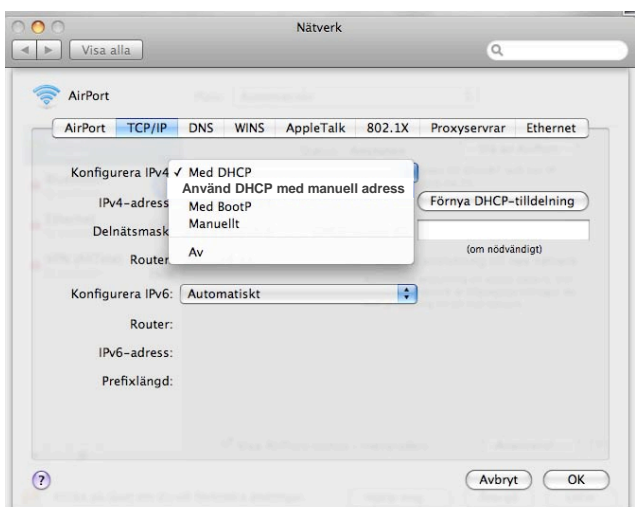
Nätverk

Visa alla

AirPort

AirPort | TCP/IP | DNS | WINS | AppleTalk | 802.1X | Proxyservrar | Ethernet

Konfigurera IPv4 ✓ Med DHCP
Använd DHCP med manuell adress
Med BootP
Manuellt
Av

IPv4-adress

Delnätsmask

Router

Förnya DHCP-tilldelning

(om nödvändigt)

Konfigurera IPv6: Automatiskt

Router:

IPv6-adress:

Prefixlängd:

?

Avbryt

OK